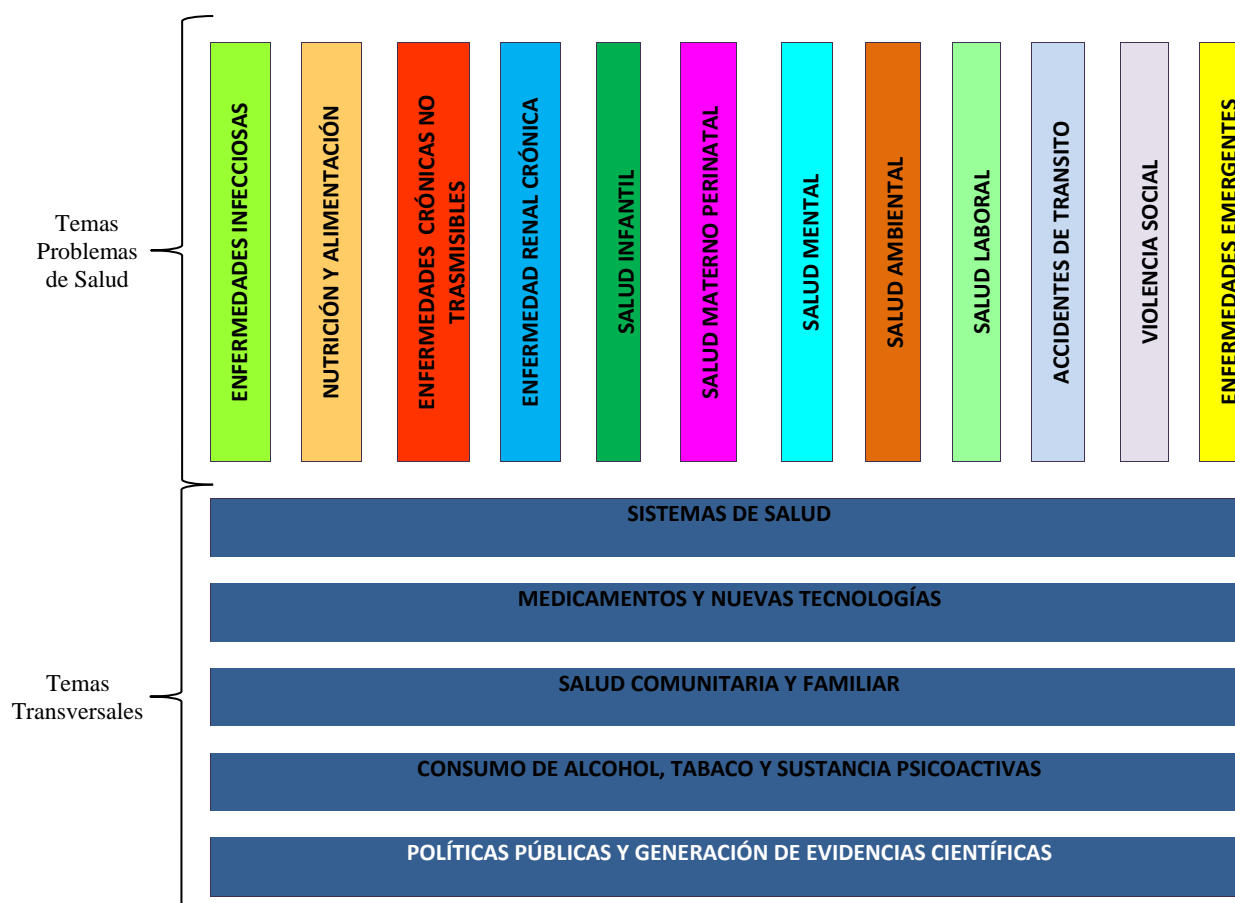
Temas Problemas de Salud

ENFERMEDADES INFECCIOSAS

NUTRICIÓN Y ALIMENTACIÓN

ENFERMEDADES CRÓNICAS NO TRASMISIBLES

ENFERMEDAD RENAL CRÓNICA

SALUD INFANTIL

SALUD MATERNO PERINATAL

SALUD MENTAL

SALUD AMBIENTAL

SALUD LABORAL

ACCIDENTES DE TRANSITO

VIOLENCIA SOCIAL

ENFERMEDADES EMERGENTES

Temas Transversales

SISTEMAS DE SALUD

MEDICAMENTOS Y NUEVAS TECNOLOGÍAS

SALUD COMUNITARIA Y FAMILIAR

CONSUMO DE ALCOHOL, TABACO Y SUSTANCIA PSICOACTIVAS

POLÍTICAS PÚBLICAS Y GENERACIÓN DE EVIDENCIAS CIENTÍFICAS